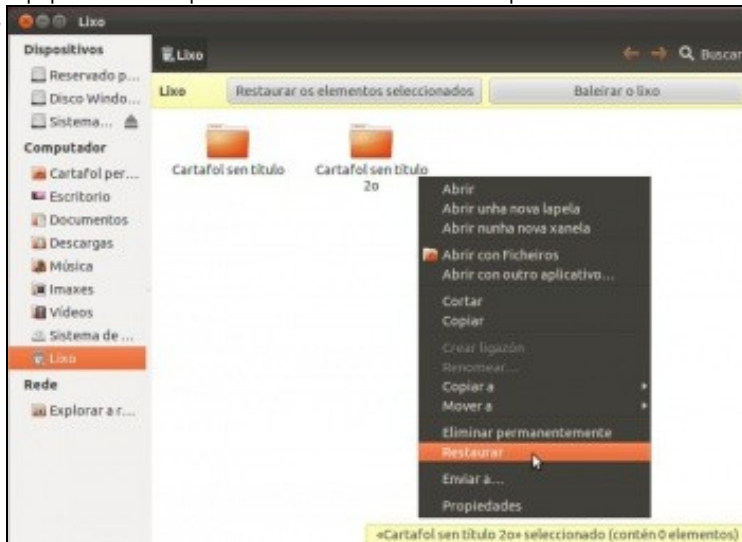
Lixo

Dispositivos
Reservado p...
Disco Windo...
Sistema...
Computador
Cartafol per...
Escritorio
Documentos
Descargas
Música
Imaxes
Vídeos
Sistema de ...
Lixo
Rede
Explorar a r...

Lixo
Buscar

Lixo
Restaurar os elementos seleccionados
Baleirar o lixo

Cartafol sen título
Cartafol sen título 2o

Abrir
Abrir unha nova lapela
Abrir nunha nova xanela
Abrir con Ficheiros
Abrir con outro aplicativo...
Cortar
Copiar
Crear ligazón
Renomear...
Copiar a
Mover a
Eliminar permanentemente
Restaurar
Enviar a...
Propiedades

«Cartafol sen título 2o» seleccionado (contén 0 elementos)